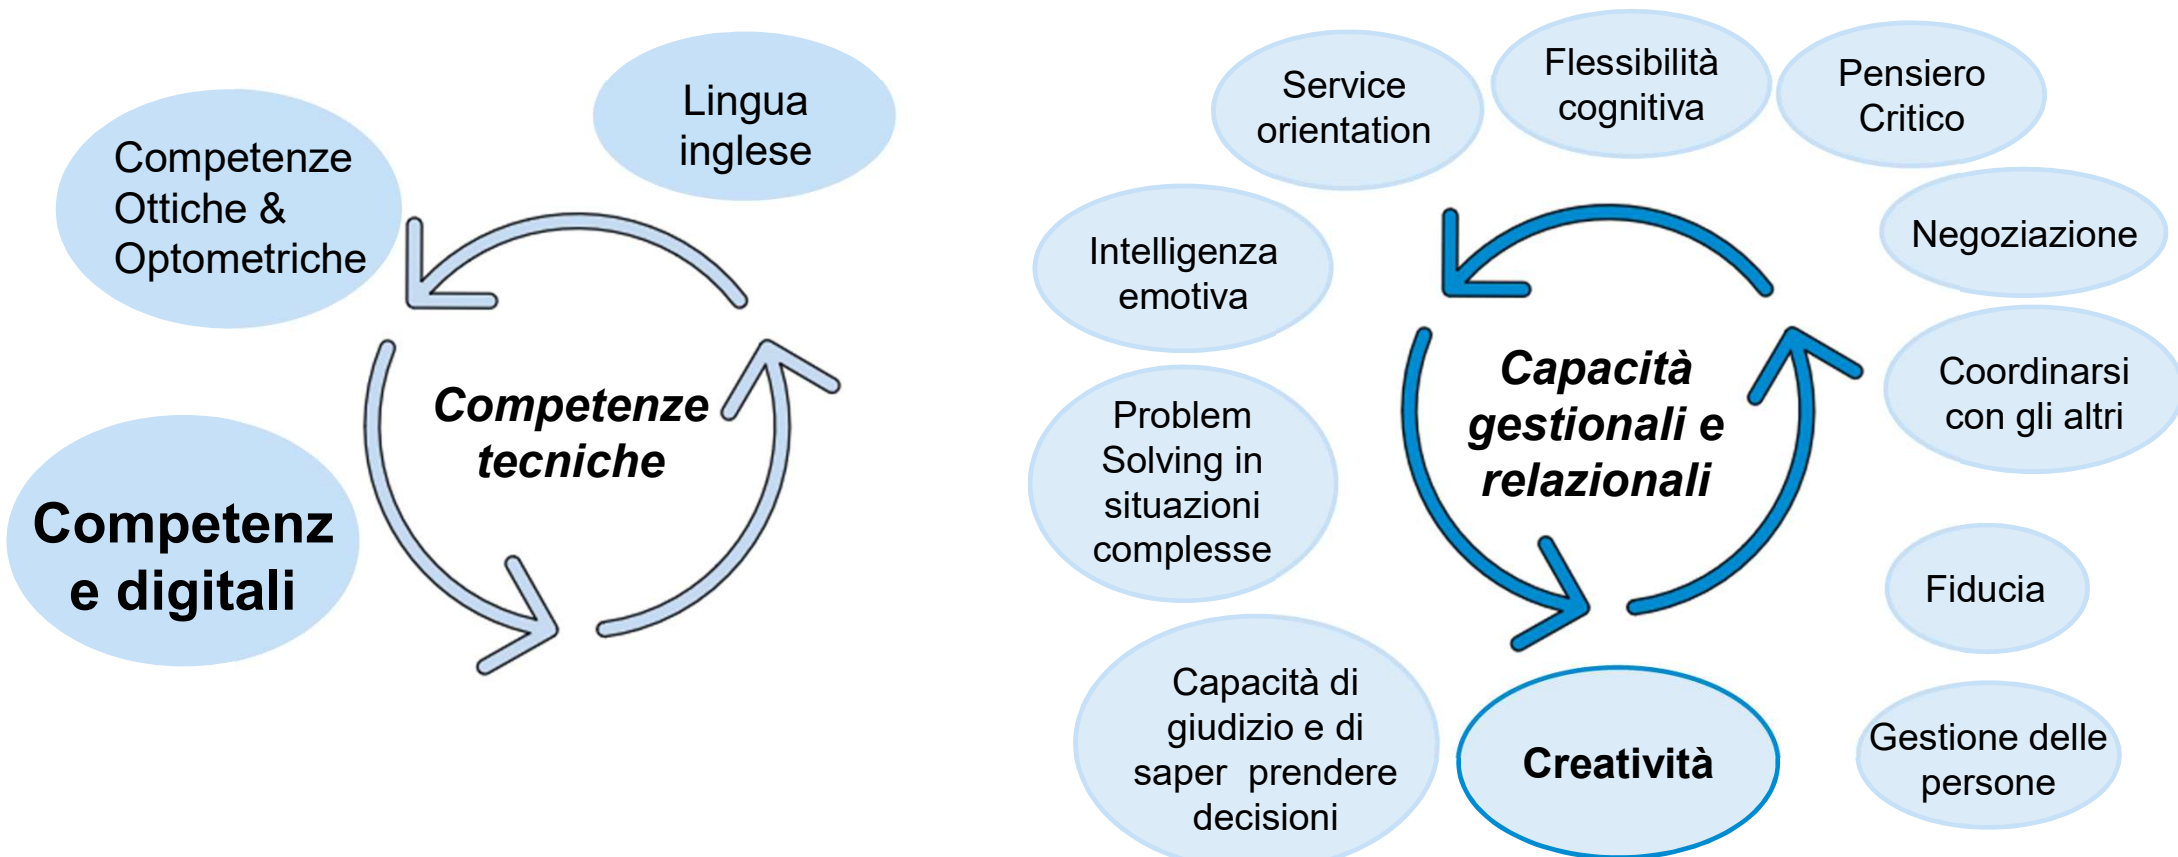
Lingua inglese

Competenze Ottiche & Optometriche

Competenze tecniche

Competenz e digitali

Service orientation

Flessibilità cognitiva

Pensiero Critico

Intelligenza emotiva

Negoziazione

Capacità gestionali e relazionali

Coordinarsi con gli altri

Problem Solving in situazioni complesse

Fiducia

Capacità di giudizio e di saper prendere decisioni

Creatività

Gestione delle persone